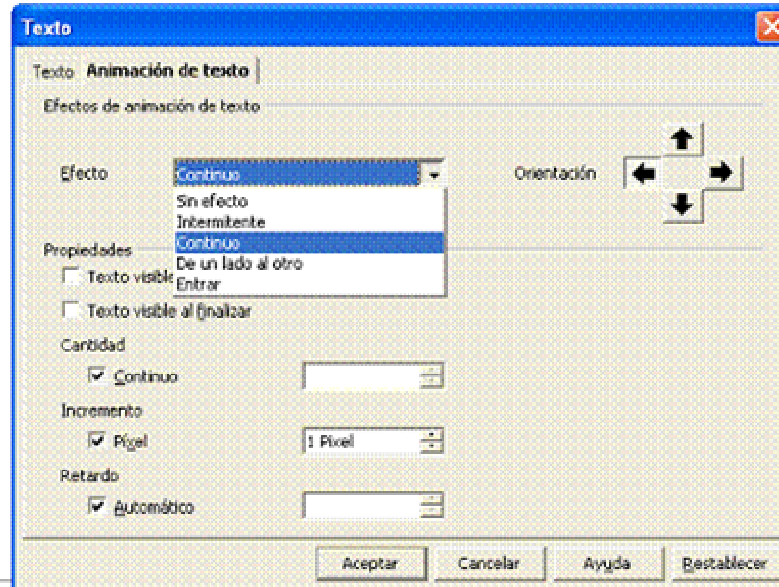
Texto

Texto Animación de texto

Efectos de animación de texto

Efecto Continuo

Sin efecto
Intermitente
Continuo
De un lado al otro
Entrar

Orientación

Propiedades

Texto visible

Texto visible al finalizar

Cantidad

Continuo

Incremento

Píxel 1 Pixel

Retardo

Automático

Aceptar Cancelar Ayuda Restablecer